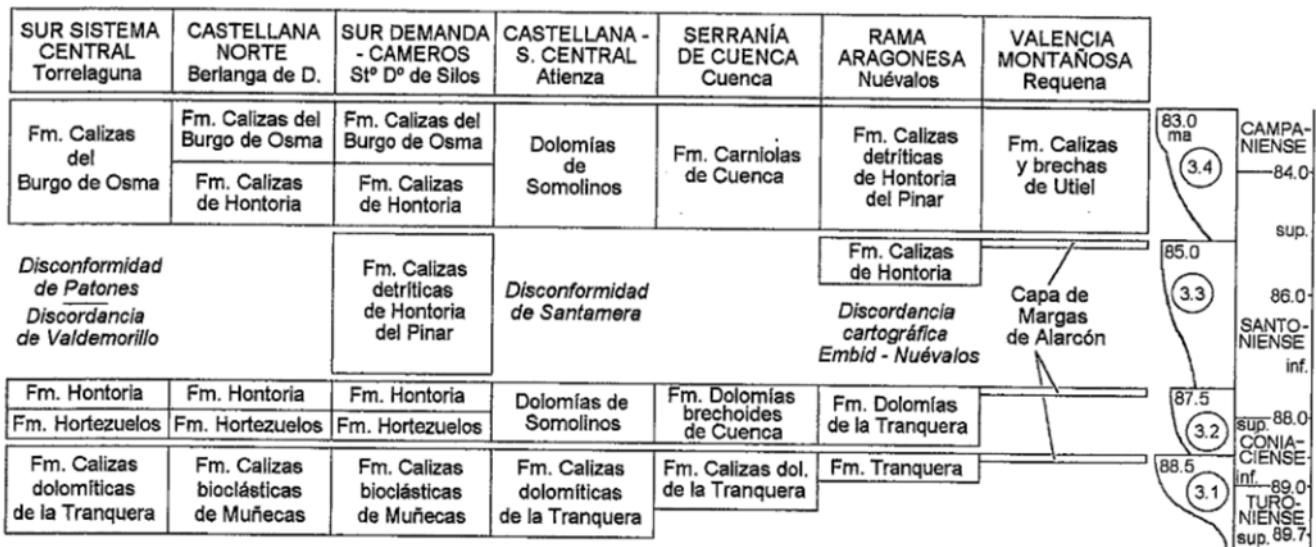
| SUR SISTEMA CENTRAL Torrelaguna | CASTELLANA NORTE Berlanga de D. | SUR DEMANDA - CAMEROS Stº Dº de Silos | CASTELLANA - S. CENTRAL Atienza | SERRANÍA DE CUENCA Cuenca | RAMA ARAGONESA Nuévalos | VALENCIA MONTAÑOSA Requena |
|---|---|---|---|---|---|---|
| Fm. Calizas del Burgo de Osma | Fm. Calizas del Burgo de Osma | Fm. Calizas del Burgo de Osma | Dolomías de Somolinos | Fm. Carniolas de Cuenca | Fm. Calizas detríticas de Hontoria del Pinar | Fm. Calizas y brechas de Utiel |
| | Fm. Calizas de Hontoria | Fm. Calizas de Hontoria | | | | |
| *Disconformidad de Patones* *Discordancia de Valdemorillo* | | Fm. Calizas detríticas de Hontoria del Pinar | *Disconformidad de Santamera* | | Fm. Calizas de Hontoria *Discordancia cartográfica Embid - Nuévalos* | Capa de Margas de Alarcón |
| Fm. Hontoria | Fm. Hontoria | Fm. Hontoria | Dolomías de Somolinos | Fm. Dolomías brechoides de Cuenca | Fm. Dolomías de la Tranquera | |
| Fm. Hortezuelos | Fm. Hortezuelos | Fm. Hortezuelos | | | | |
| Fm. Calizas dolomíticas de la Tranquera | Fm. Calizas bioclásticas de Muñecas | Fm. Calizas bioclásticas de Muñecas | Fm. Calizas dolomíticas de la Tranquera | Fm. Calizas dol. de la Tranquera | Fm. Tranquera | |

83.0 ma
3.4
CAMPANIENSE
84.0
sup.
85.0
3.3
86.0
SANTONIENSE
inf.
87.5
sup. 88.0
3.2
CONIACIENSE
inf.
88.5
89.0
3.1
TURONIENSE
sup. 89.7